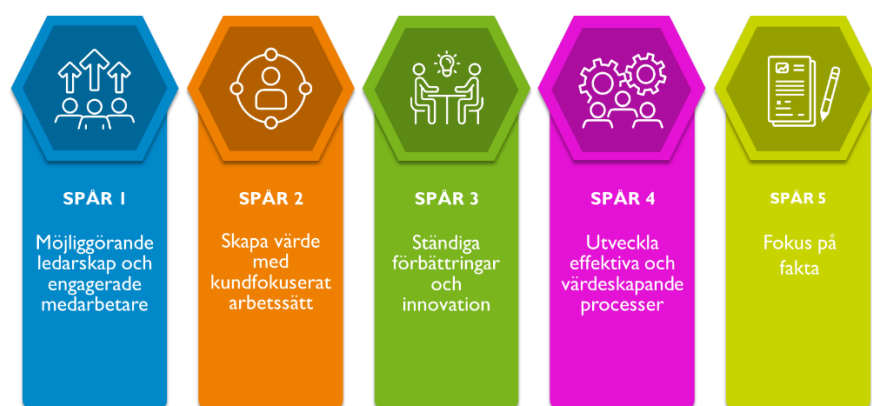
SPÅR 1

Möjliggörande ledarskap och engagerade medarbetare

SPÅR 2

Skapa värde med kundfokuserat arbetssätt

SPÅR 3

Ständiga förbättringar och innovation

SPÅR 4

Utveckla effektiva och värdeskapande processer

SPÅR 5

Fokus på fakta